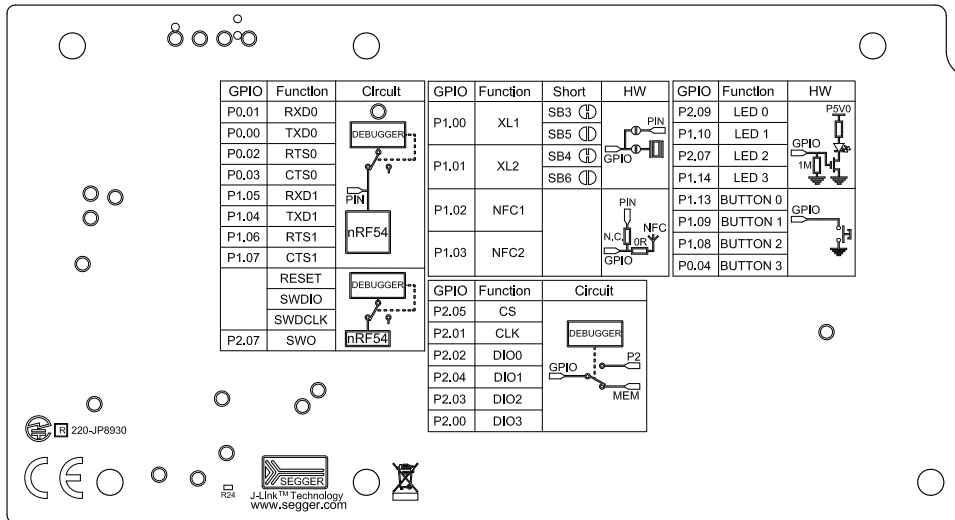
| GPIO | Function | Circuit |
|---|---|---|
| P0.01 | RXD0 | DEBUGGER |
| P0.00 | TXD0 | |
| P0.02 | RTS0 | |
| P0.03 | CTS0 | |
| P1.05 | RXD1 | PIN |
| P1.04 | TXD1 | nRF54 |
| P1.06 | RTS1 | |
| P1.07 | CTS1 | |
| | RESET | DEBUGGER |
| | SWDIO | |
| | SWDCLK | |
| P2.07 | SWO | nRF54 |

| GPIO | Function | Short | HW |
|---|---|---|---|
| P1.00 | XL1 | SB3 | PIN GPIO |
| | | SB5 | |
| P1.01 | XL2 | SB4 | |
| | | SB6 | |
| P1.02 | NFC1 | | PIN N.C. 0R NFC GPIO |
| P1.03 | NFC2 | | |

| GPIO | Function | HW |
|---|---|---|
| P2.09 | LED 0 | P5V0 GPIO 1M |
| P1.10 | LED 1 | |
| P2.07 | LED 2 | |
| P1.14 | LED 3 | |
| P1.13 | BUTTON 0 | GPIO |
| P1.09 | BUTTON 1 | |
| P1.08 | BUTTON 2 | |
| P0.04 | BUTTON 3 | |

| GPIO | Function | Circuit |
|---|---|---|
| P2.05 | CS | DEBUGGER |
| P2.01 | CLK | P2 |
| P2.02 | DIO0 | GPIO |
| P2.04 | DIO1 | MEM |
| P2.03 | DIO2 | |
| P2.00 | DIO3 | |

R 220-JP8930

R24

SEGGER
J-Link™ Technology
www.segger.com